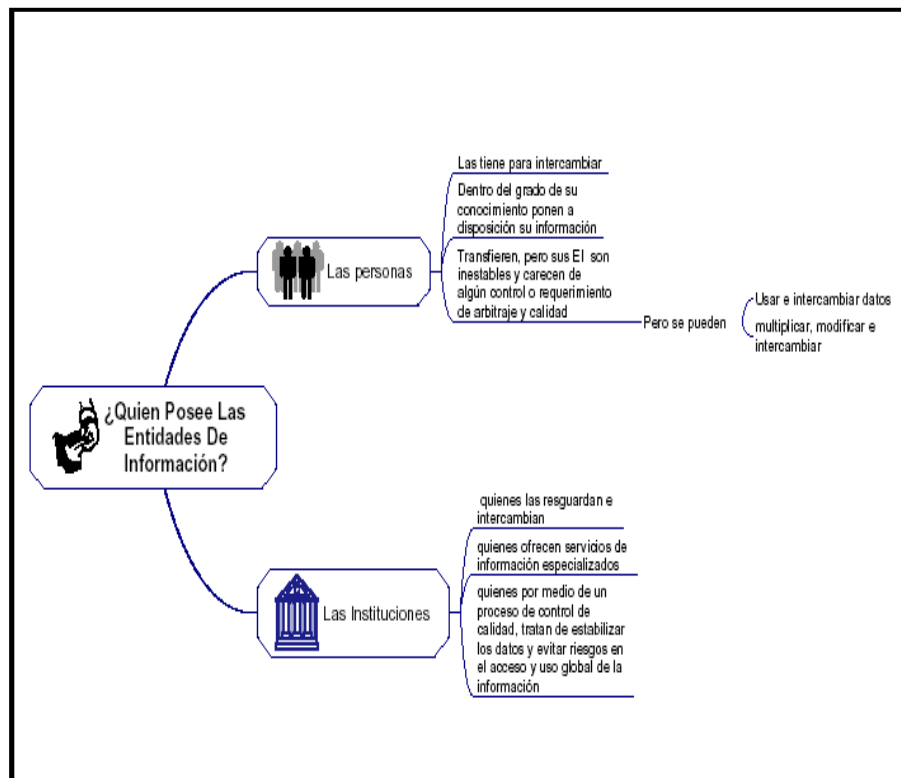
¿Quien Posee Las Entidades De Información?

Las personas

Las tiene para intercambiar

Dentro del grado de su conocimiento ponen a disposición su información

Transfieren, pero sus EI son inestables y carecen de algún control o requerimiento de arbitraje y calidad

Pero se pueden

Usar e intercambiar datos

multiplicar, modificar e intercambiar

Las Instituciones

quienes las resguardan e intercambian

quienes ofrecen servicios de información especializados

quienes por medio de un proceso de control de calidad, tratan de estabilizar los datos y evitar riesgos en el acceso y uso global de la información